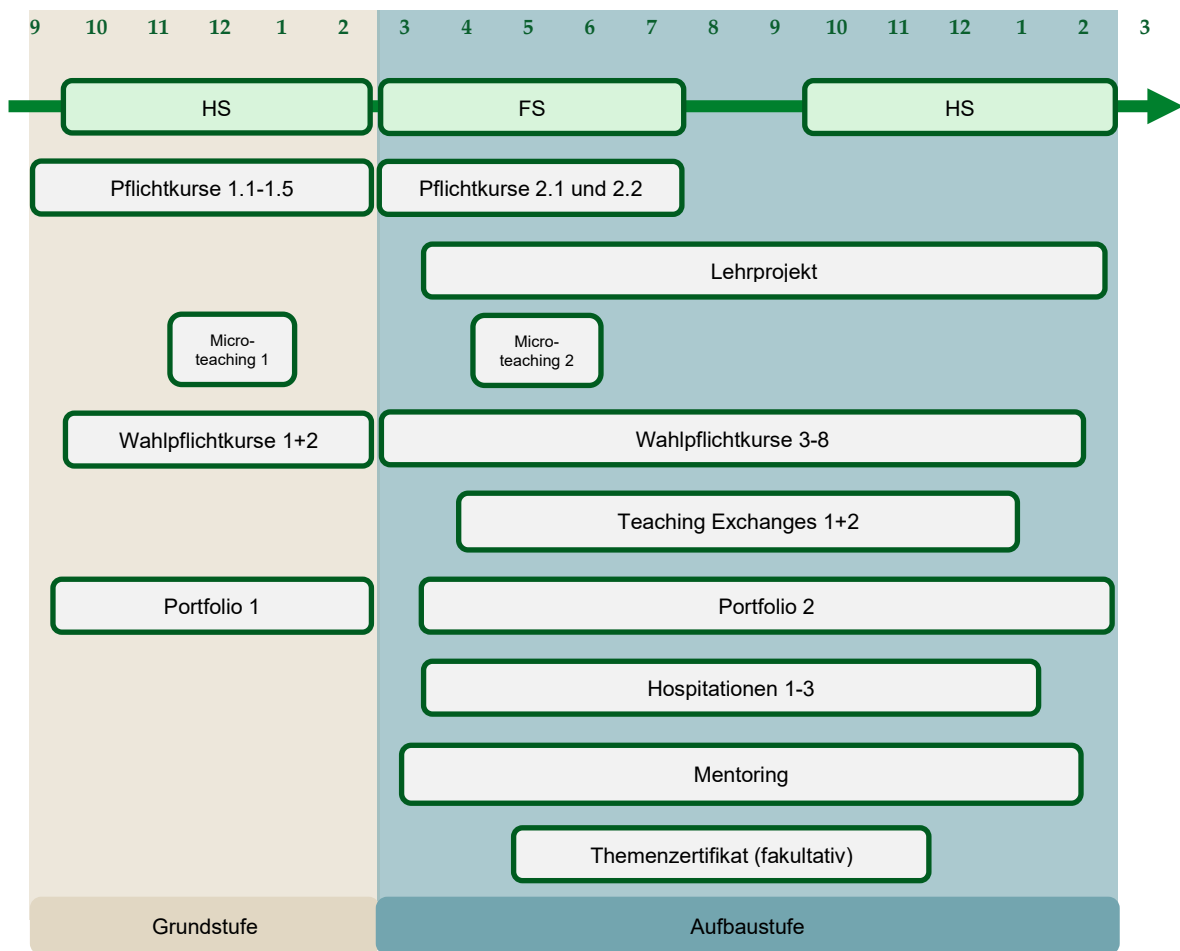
9 10 11 12 1 2 3 4 5 6 7 8 9 10 11 12 1 2 3

HS
FS
HS

Pflichtkurse 1.1-1.5
Pflichtkurse 2.1 und 2.2

Lehrprojekt

Microteaching 1
Microteaching 2

Wahlpflichtkurse 1+2
Wahlpflichtkurse 3-8

Teaching Exchanges 1+2

Portfolio 1
Portfolio 2

Hospitationen 1-3

Mentoring

Themenzertifikat (fakultativ)

Grundstufe
Aufbaustufe